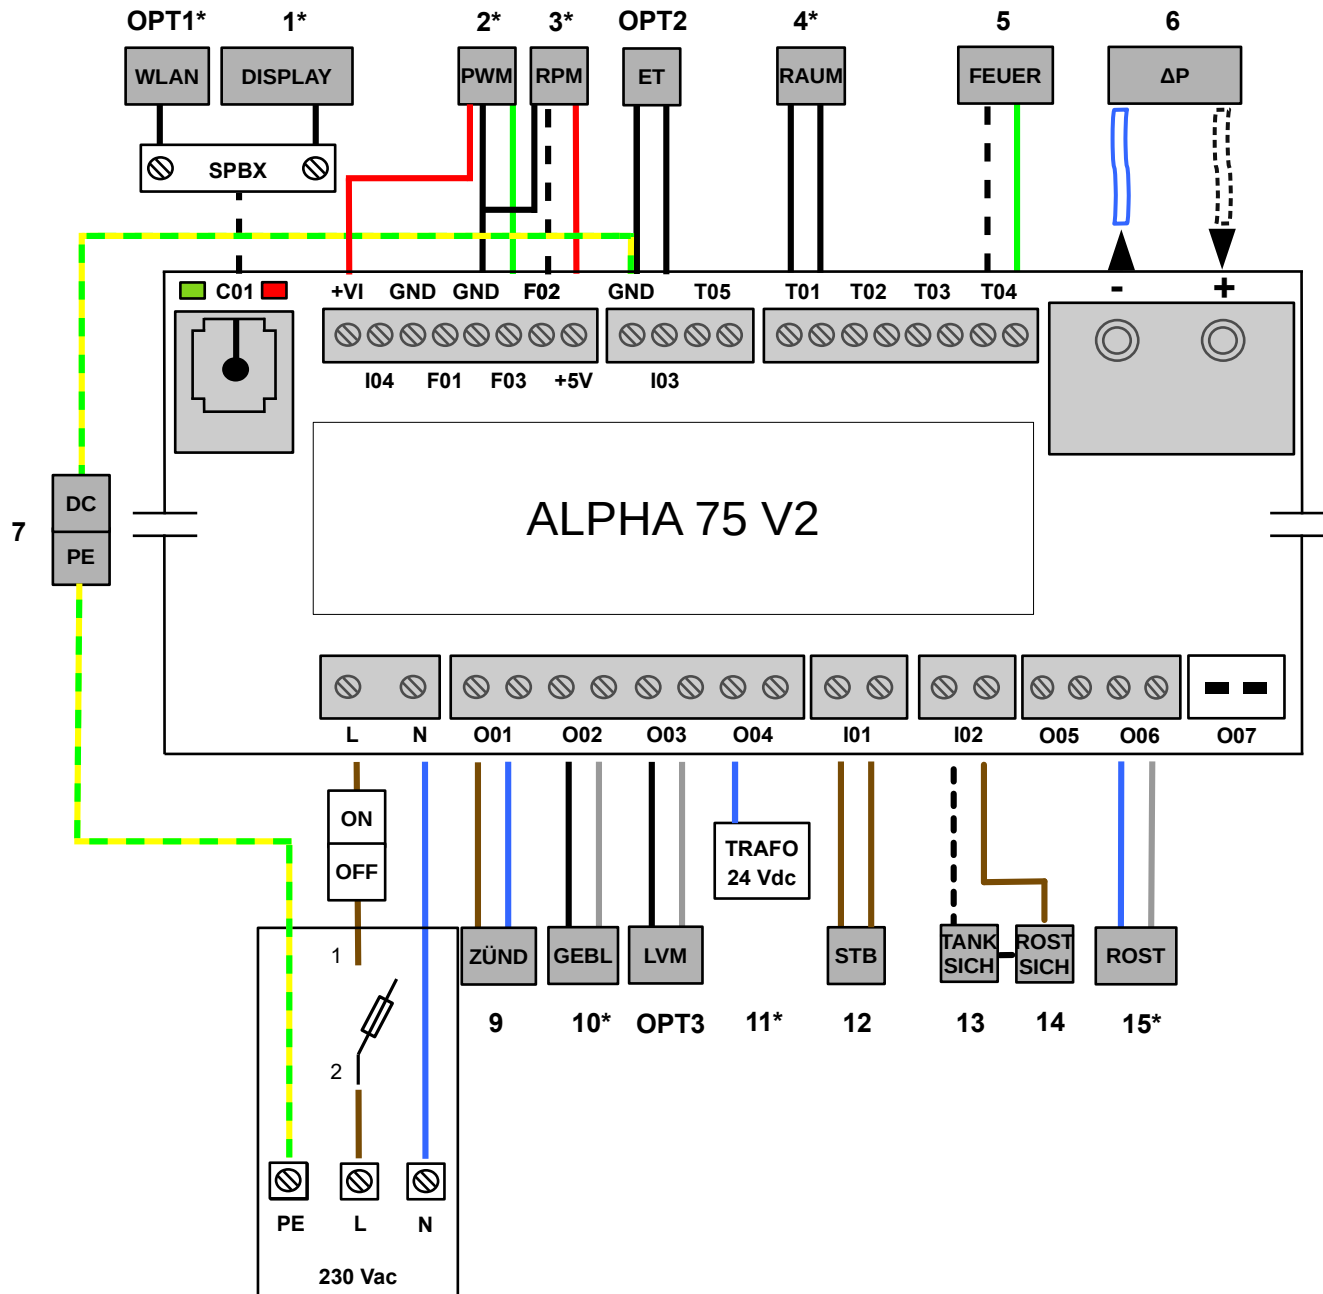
OPT1* 1* 2* 3* OPT2 4* 5 6

WLAN DISPLAY PWM RPM ET RAUM FEUER ΔP

SPBX

C01 +VI GND GND F02 GND T05 T01 T02 T03 T04 - +

I04 F01 F03 +5V I03

7

DC

PE

ALPHA 75 V2

L N O01 O02 O03 O04 I01 I02 O05 O06 O07

ON

OFF

TRAFO 24 Vdc

1

2

ZÜND GEBL LVM STB TANK SICH ROST SICH ROST

9 10* OPT3 11* 12 13 14 15*

PE L N

230 Vac